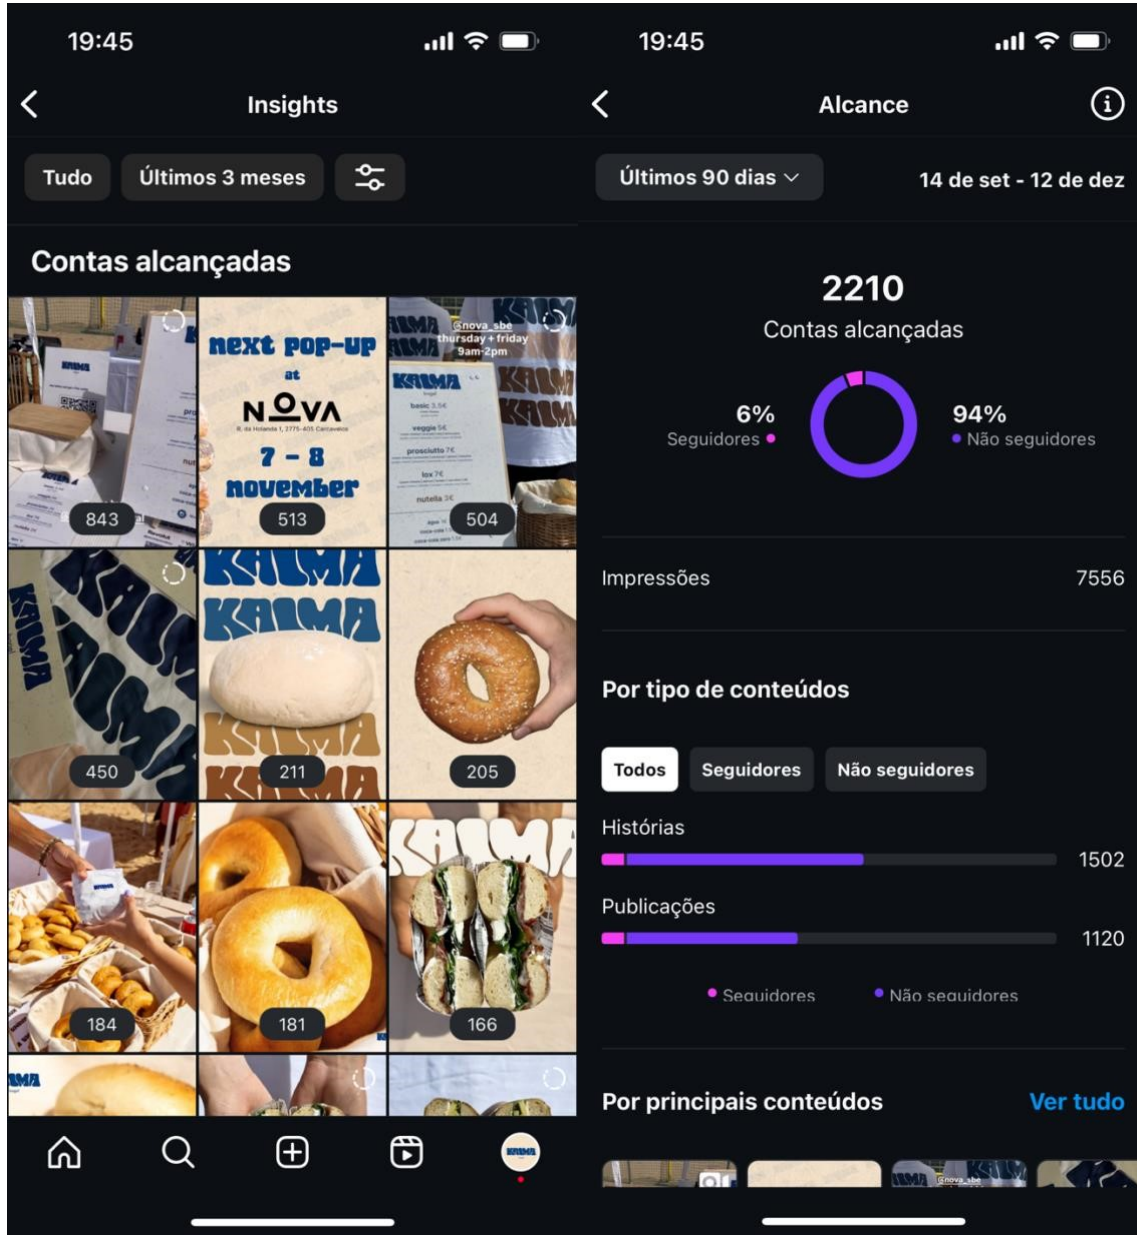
19:45

Insights

Tudo
Últimos 3 meses

Contas alcançadas

KAIMA

843

next pop-up at NOVA R. da Holanda 1, 2775-405 Carcavelos 7 - 8 november

513

@nova_sbe thursday + friday 9am-2pm

KAIMA bagel
basic 3.5€
veggie 5€
prosciutto 7€
lox 7€
nutella 3€

504

KAIMA

450

KAIMA KAIMA KAIMA KAIMA

211

205

184

181

KAIMA

166

KAIMA

19:45

Alcance

Últimos 90 dias

14 de set - 12 de dez

2210
Contas alcançadas

6%
Seguidores

94%
Não seguidores

Impressões 7556

Por tipo de conteúdos

Todos
Seguidores
Não seguidores

Histórias 1502

Publicações 1120

Seguidores
Não seguidores

Por principais conteúdos
Ver tudo

@nova_sbe